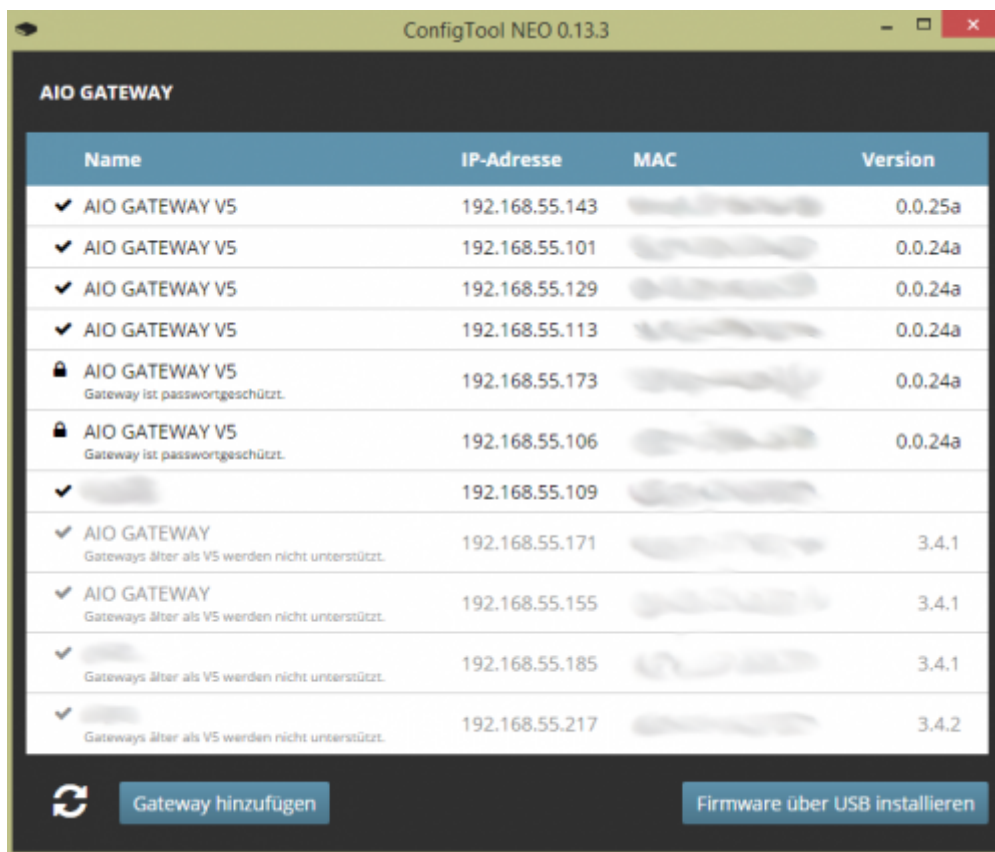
ConfigTool NEO 0.13.3

AIO GATEWAY

| Name | IP-Adresse | MAC | Version |
|---|---|---|---|
| AIO GATEWAY V5 | 192.168.55.143 | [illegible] | 0.0.25a |
| AIO GATEWAY V5 | 192.168.55.101 | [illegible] | 0.0.24a |
| AIO GATEWAY V5 | 192.168.55.129 | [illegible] | 0.0.24a |
| AIO GATEWAY V5 | 192.168.55.113 | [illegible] | 0.0.24a |
| AIO GATEWAY V5 Gateway ist passwortgeschützt. | 192.168.55.173 | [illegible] | 0.0.24a |
| AIO GATEWAY V5 Gateway ist passwortgeschützt. | 192.168.55.106 | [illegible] | 0.0.24a |
| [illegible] | 192.168.55.109 | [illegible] | |
| AIO GATEWAY Gateways älter als V5 werden nicht unterstützt. | 192.168.55.171 | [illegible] | 3.4.1 |
| AIO GATEWAY Gateways älter als V5 werden nicht unterstützt. | 192.168.55.155 | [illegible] | 3.4.1 |
| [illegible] Gateways älter als V5 werden nicht unterstützt. | 192.168.55.185 | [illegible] | 3.4.1 |
| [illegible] Gateways älter als V5 werden nicht unterstützt. | 192.168.55.217 | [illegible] | 3.4.2 |

Gateway hinzufügen

Firmware über USB installieren